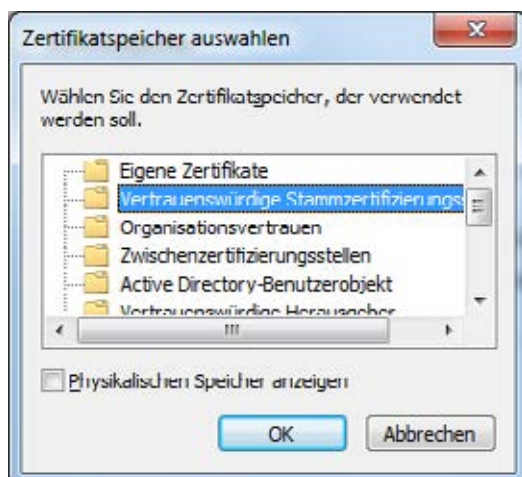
Zertifikatspeicher auswahlen

Wählen Sie den Zertifikatspeicher, der verwendet werden soll.

Eigene Zertifikate
Vertrauenswürdige Stammzertifizierungs
Organisationsvertrauen
Zwischenzertifizierungsstellen
Active Directory-Benutzerobjekt
Vertrauenswürdige Herausgeber

Physikalischen Speicher anzeigen

OK
Abbrechen